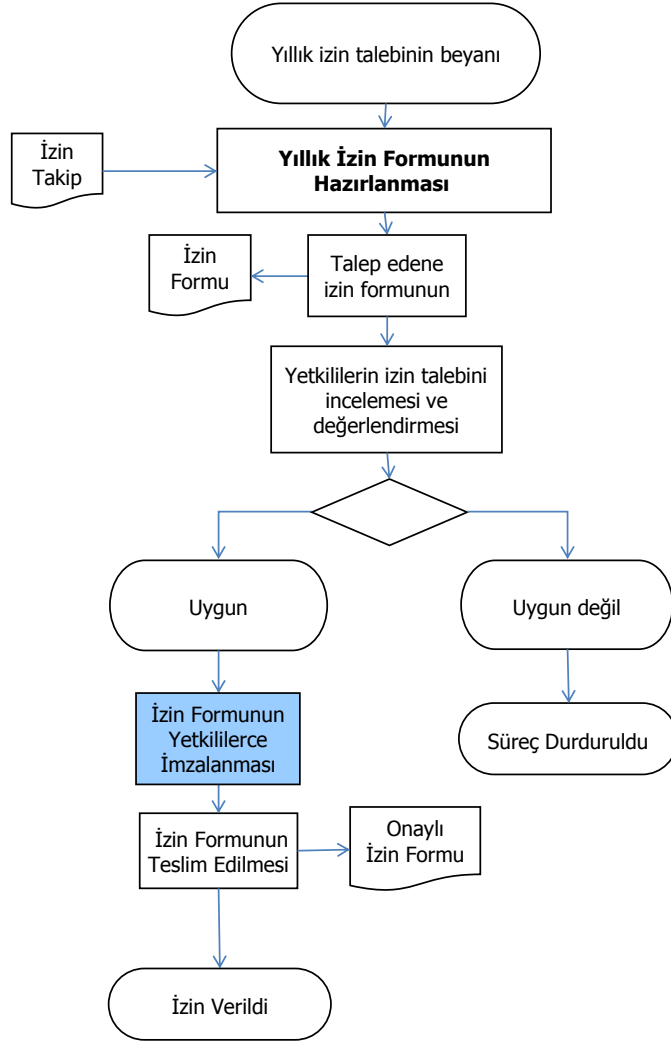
Yıllık izin talebinin beyanı

İzin Takip

Yıllık İzin Formunun Hazırlanması

İzin Formu

Talep edene izin formunun

Yetkililerin izin talebini incelemesi ve değerlendirmesi

Uygun

Uygun değil

İzin Formunun Yetkililerce İmzalanması

Süreç Durduruldu

İzin Formunun Teslim Edilmesi

Onaylı İzin Formu

İzin Verildi